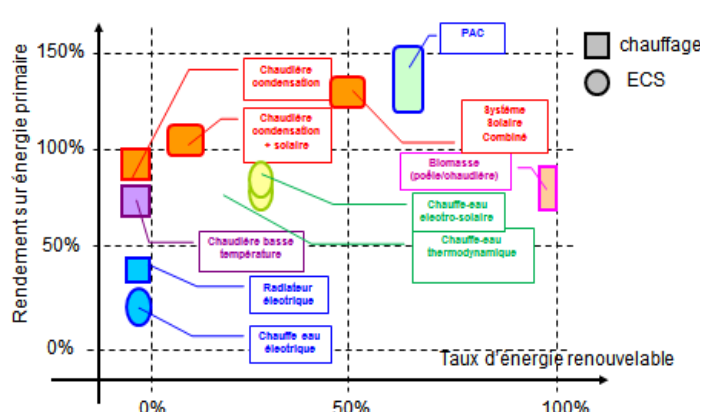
150%
100%
50%
0%
Rendement sur énergie primaire
Taux d'énergie renouvelable
0%
50%
100%
chauffage
ECS
PAC
Chaudière condensation
Chaudière condensation + solaire
Système Solaire Combiné
Biomasse (poêle/chaudière)
Chauffe-eau electro-solaire
Chauffe-eau thermodynamique
Chaudière basse température
Radiateur électrique
Chauffe eau électrique